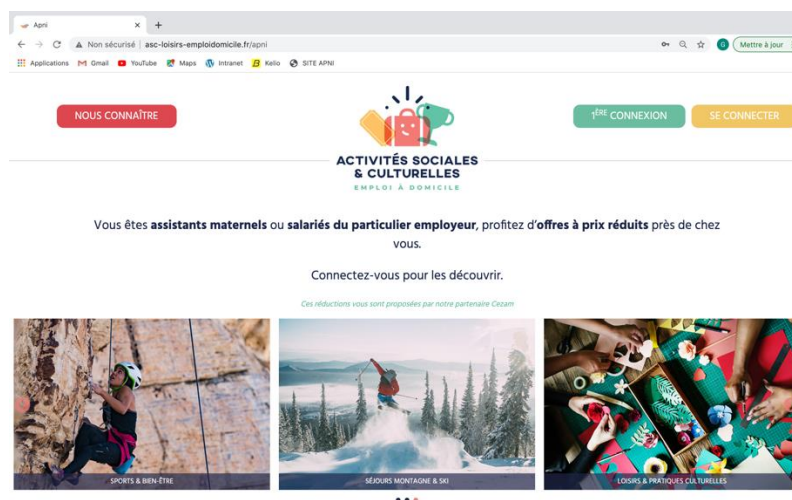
Apni
Non sécurisé | asc-loisirs-emploidomicile.fr/apni
Mettre à jour
Applications Gmail YouTube Maps Intranet Kelio SITE APNI

NOUS CONNAÎTRE

ACTIVITÉS SOCIALES & CULTURELLES
EMPLOI À DOMICILE

1$^{ÈRE}$ CONNEXION
SE CONNECTER

Vous êtes **assistants maternels** ou **salariés du particulier employeur**, profitez d'**offres à prix réduits** près de chez vous.

Connectez-vous pour les découvrir.

Ces réductions vous sont proposées par notre partenaire Cezam

SPORTS & BIEN-ÊTRE
SÉJOURS MONTAGNE & SKI
LOISIRS & PRATIQUES CULTURELLES